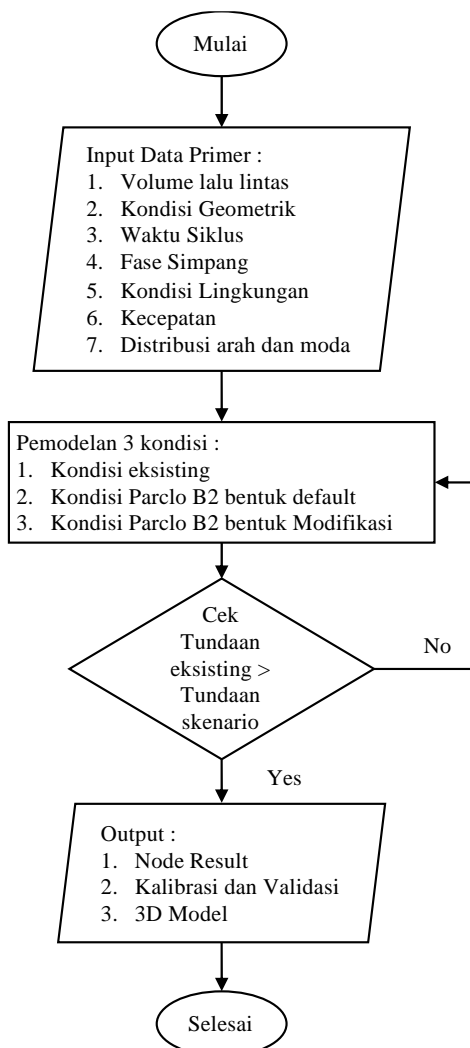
Mulai

Input Data Primer :
1. Volume lalu lintas
2. Kondisi Geometrik
3. Waktu Siklus
4. Fase Simpang
5. Kondisi Lingkungan
6. Kecepatan
7. Distribusi arah dan moda

Pemodelan 3 kondisi :
1. Kondisi eksisting
2. Kondisi Parclo B2 bentuk default
3. Kondisi Parclo B2 bentuk Modifikasi

Cek Tundaan eksisting > Tundaan skenario

No

Yes

Output :
1. Node Result
2. Kalibrasi dan Validasi
3. 3D Model

Selesai